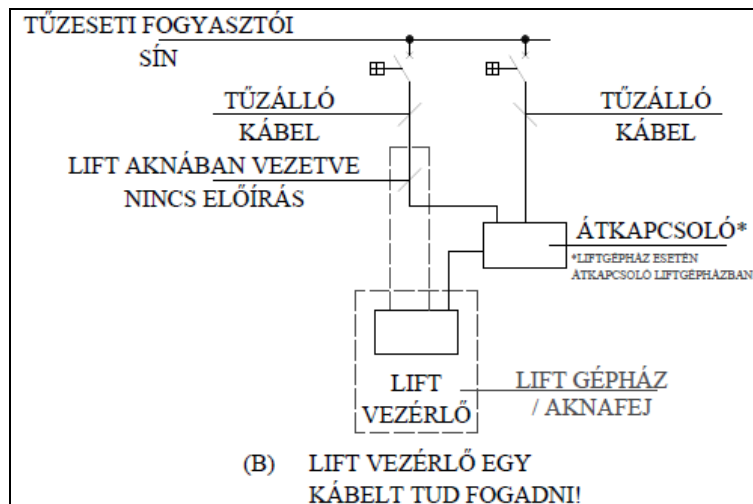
TŰZESETI FOGYASZTÓI SÍN

TŰZÁLLÓ KÁBEL

TŰZÁLLÓ KÁBEL

LIFT AKNÁBAN VEZETVE NINCS ELŐÍRÁS

ÁTKAPCSOLÓ*

*LIFTGÉPHÁZ ESETÉN ÁTKAPCSOLÓ LIFTGÉPHÁZBAN

LIFT VEZÉRLŐ

LIFT GÉPHÁZ / AKNAFEJ

(B) LIFT VEZÉRLŐ EGY KÁBELT TUD FOGADNI!